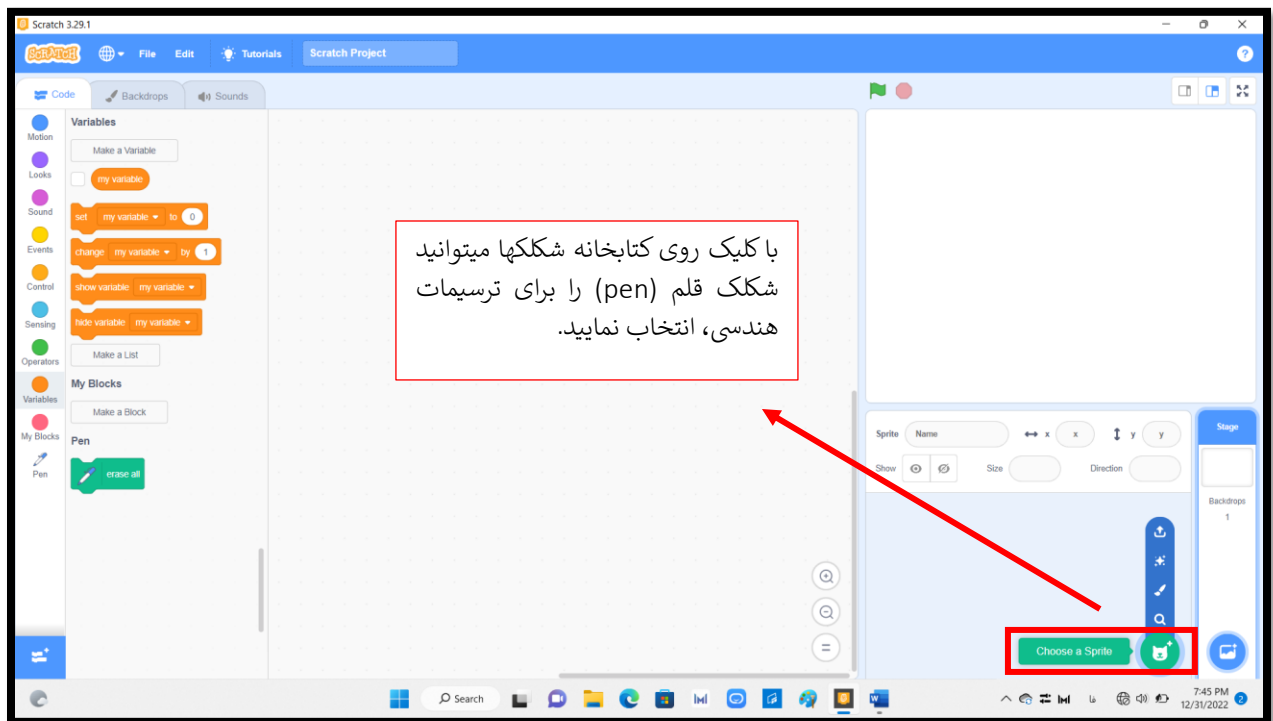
Scratch 3.29.1

SCRATCH File Edit Tutorials Scratch Project

Code Backdrops Sounds

Motion
Looks
Sound
Events
Control
Sensing
Operators
Variables
My Blocks
Pen

Variables
Make a Variable
my variable
set my variable to 0
change my variable by 1
show variable my variable
hide variable my variable
Make a List
My Blocks
Make a Block
Pen
erase all

با کلیک روی کتابخانه شکلکها میتوانید شکلک قلم (pen) را برای ترسیمات هندسی، انتخاب نمایید.

Sprite Name x x y y
Show Size Direction

Stage
Backdrops
1

Choose a Sprite

Search

7:45 PM
12/31/2022